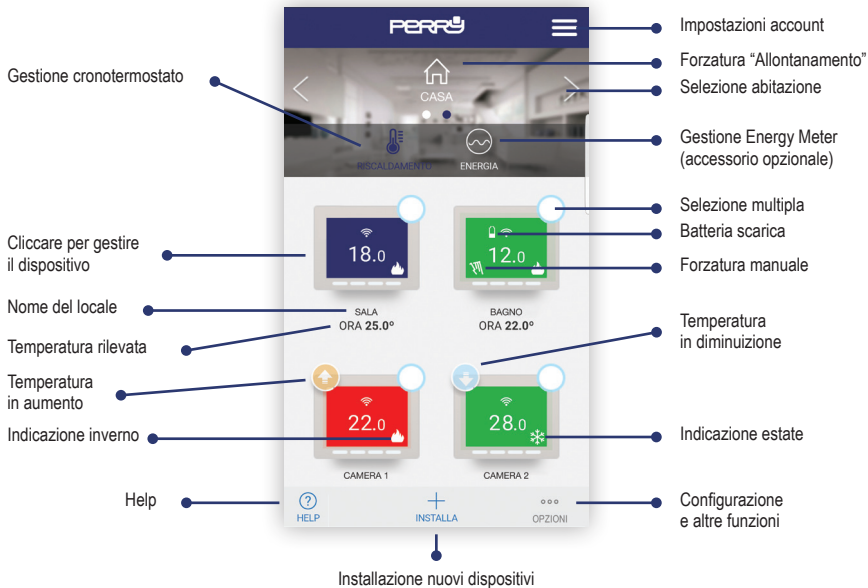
PERRY

Impostazioni account

Forzatura "Allontanamento"

Gestione cronotermostato

CASA

Selezione abitazione

RISCALDAMENTO

ENERGIA

Gestione Energy Meter (accessorio opzionale)

Selezione multipla

Batteria scarica

Cliccare per gestire il dispositivo

18.0

12.0

Forzatura manuale

Nome del locale

SALA
ORA 25.0º

BAGNO
ORA 22.0º

Temperatura rilevata

Temperatura in diminuzione

Temperatura in aumento

22.0

28.0

Indicazione inverno

Indicazione estate

CAMERA 1

CAMERA 2

Help

HELP

INSTALLA

OPZIONI

Configurazione e altre funzioni

Installazione nuovi dispositivi